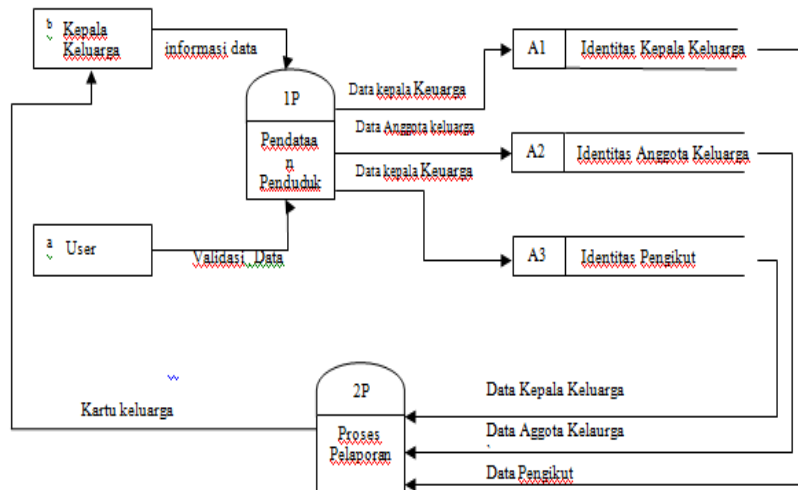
b Kepala Keluarga

informasi data

1P

Pendataan Penduduk

Data kepala Keuarga

Data Anggota keluarga

Data kepala Keuarga

A1 Identitas Kepala Keluarga

A2 Identitas Anggota Keluarga

A3 Identitas Pengikut

a User

Validasi Data

Kartu keluarga

2P

Proses Pelaporan

Data Kepala Keluarga

Data Aggota Kelaurga

Data Pengikut